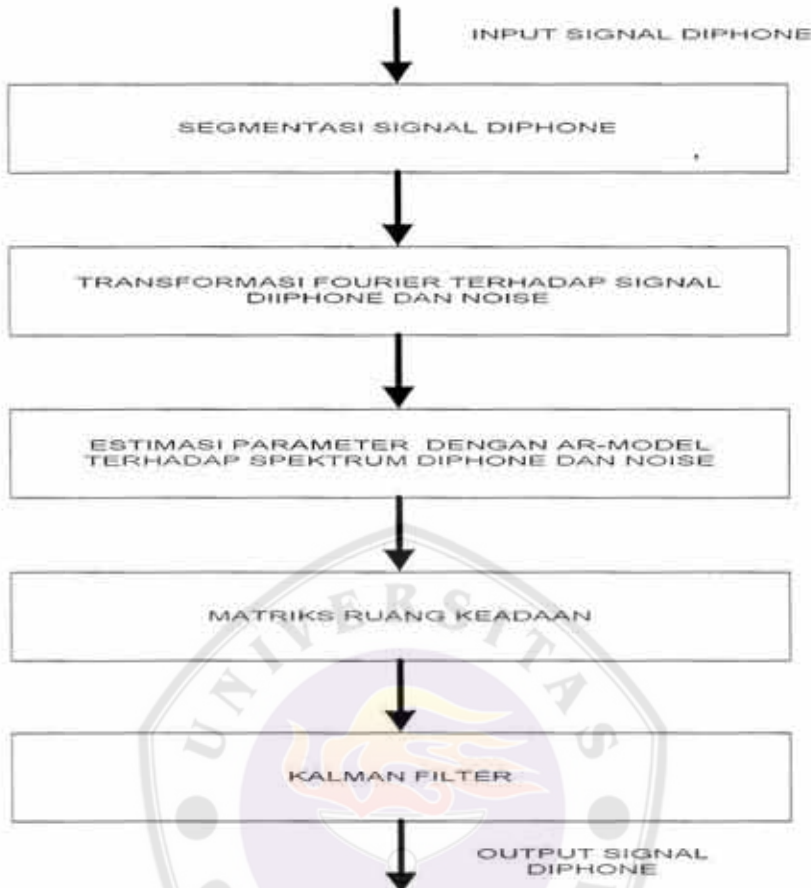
INPUT SIGNAL DIPHONE

SEGMENTASI SIGNAL DIPHONE

TRANSFORMASI FOURIER TERHADAP SIGNAL DIIPHONE DAN NOISE

ESTIMASI PARAMETER DENGAN AR-MODEL TERHADAP SPEKTRUM DIPHONE DAN NOISE

MATRIKS RUANG KEADAAN

KALMAN FILTER

OUTPUT SIGNAL DIPHONE

UNIVERSITAS